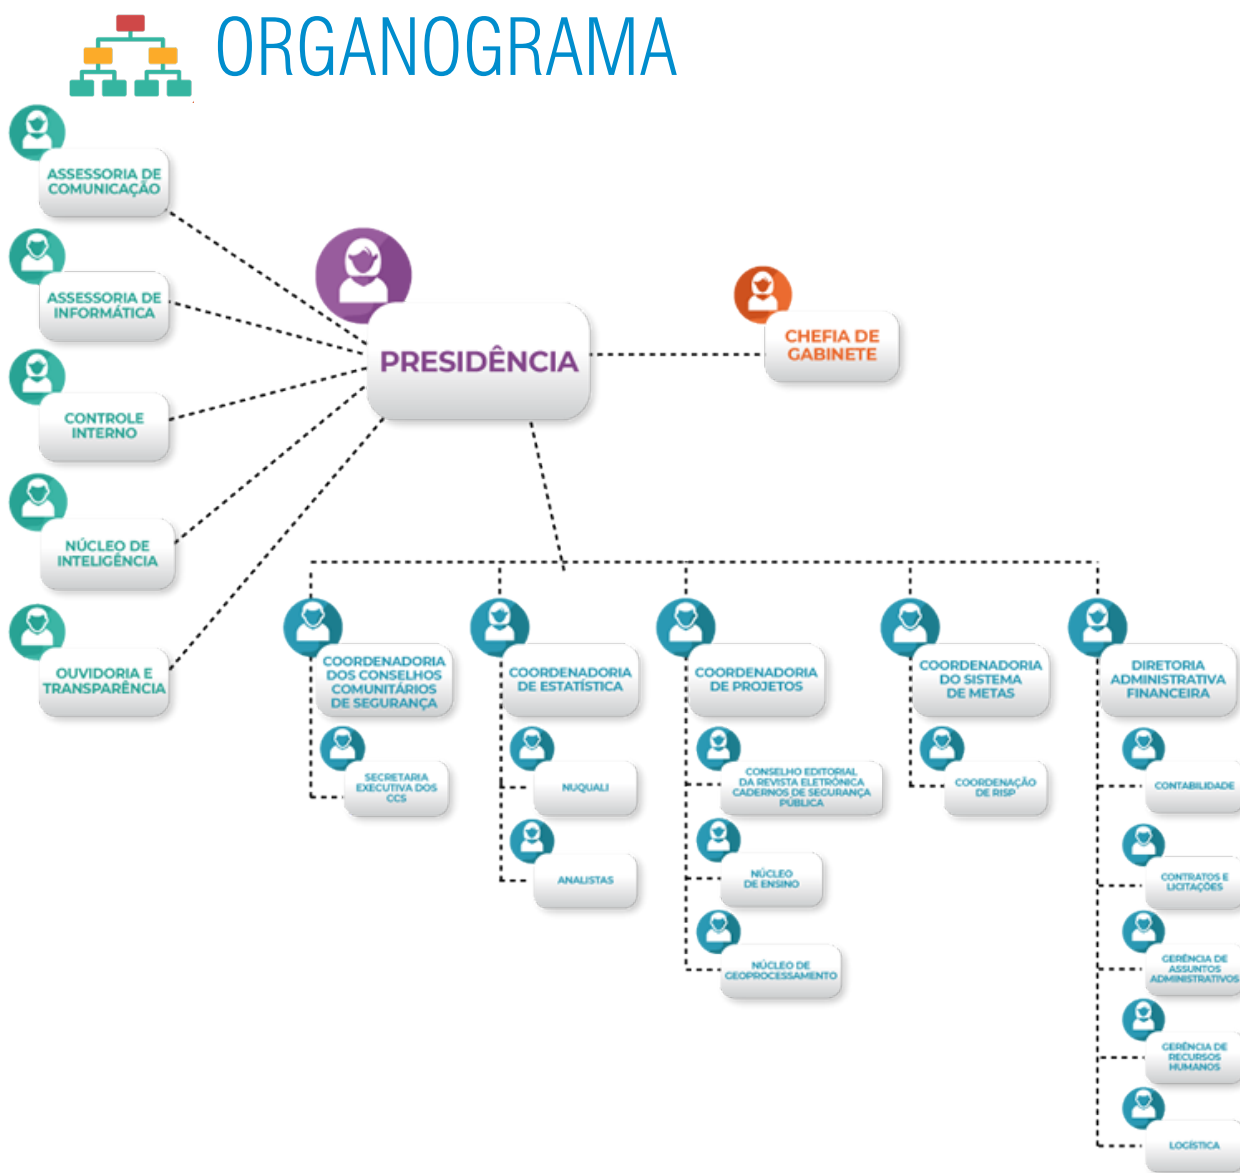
ORGANOGRAMA

ASSESSORIA DE COMUNICAÇÃO

ASSESSORIA DE INFORMÁTICA

CONTROLE INTERNO

NÚCLEO DE INTELIGÊNCIA

OUVIDORIA E TRANSPARÊNCIA

PRESIDÊNCIA

CHEFIA DE GABINETE

COORDENADORIA DOS CONSELHOS COMUNITÁRIOS DE SEGURANÇA

SECRETARIA EXECUTIVA DOS CCS

COORDENADORIA DE ESTATÍSTICA

NUQUALI

ANALISTAS

COORDENADORIA DE PROJETOS

CONSELHO EDITORIAL DA REVISTA ELETRÔNICA CADERNOS DE SEGURANÇA PÚBLICA

NÚCLEO DE ENSINO

NÚCLEO DE GEOPROCESSAMENTO

COORDENADORIA DO SISTEMA DE METAS

COORDENAÇÃO DE RISP

DIRETORIA ADMINISTRATIVA FINANCEIRA

CONTABILIDADE

CONTRATOS E LICITAÇÕES

GERÊNCIA DE ASSUNTOS ADMINISTRATIVOS

GERÊNCIA DE RECURSOS HUMANOS

LOGÍSTICA